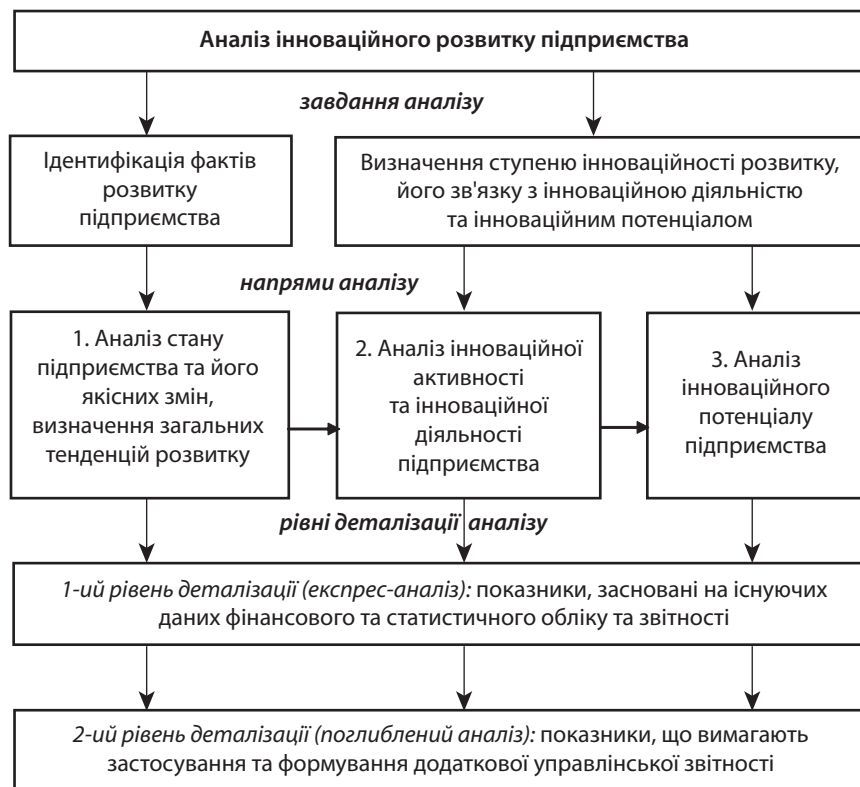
Аналіз інноваційного розвитку підприємства

завдання аналізу

Ідентифікація фактів розвитку підприємства

Визначення ступеню інноваційності розвитку, його зв'язку з інноваційною діяльністю та інноваційним потенціалом

напрями аналізу

1. Аналіз стану підприємства та його якісних змін, визначення загальних тенденцій розвитку

2. Аналіз інноваційної активності та інноваційної діяльності підприємства

3. Аналіз інноваційного потенціалу підприємства

рівні деталізації аналізу

1-ий рівень деталізації (експрес-аналіз): показники, засновані на існуючих даних фінансового та статистичного обліку та звітності

2-ий рівень деталізації (поглиблений аналіз): показники, що вимагають застосування та формування додаткової управлінської звітності